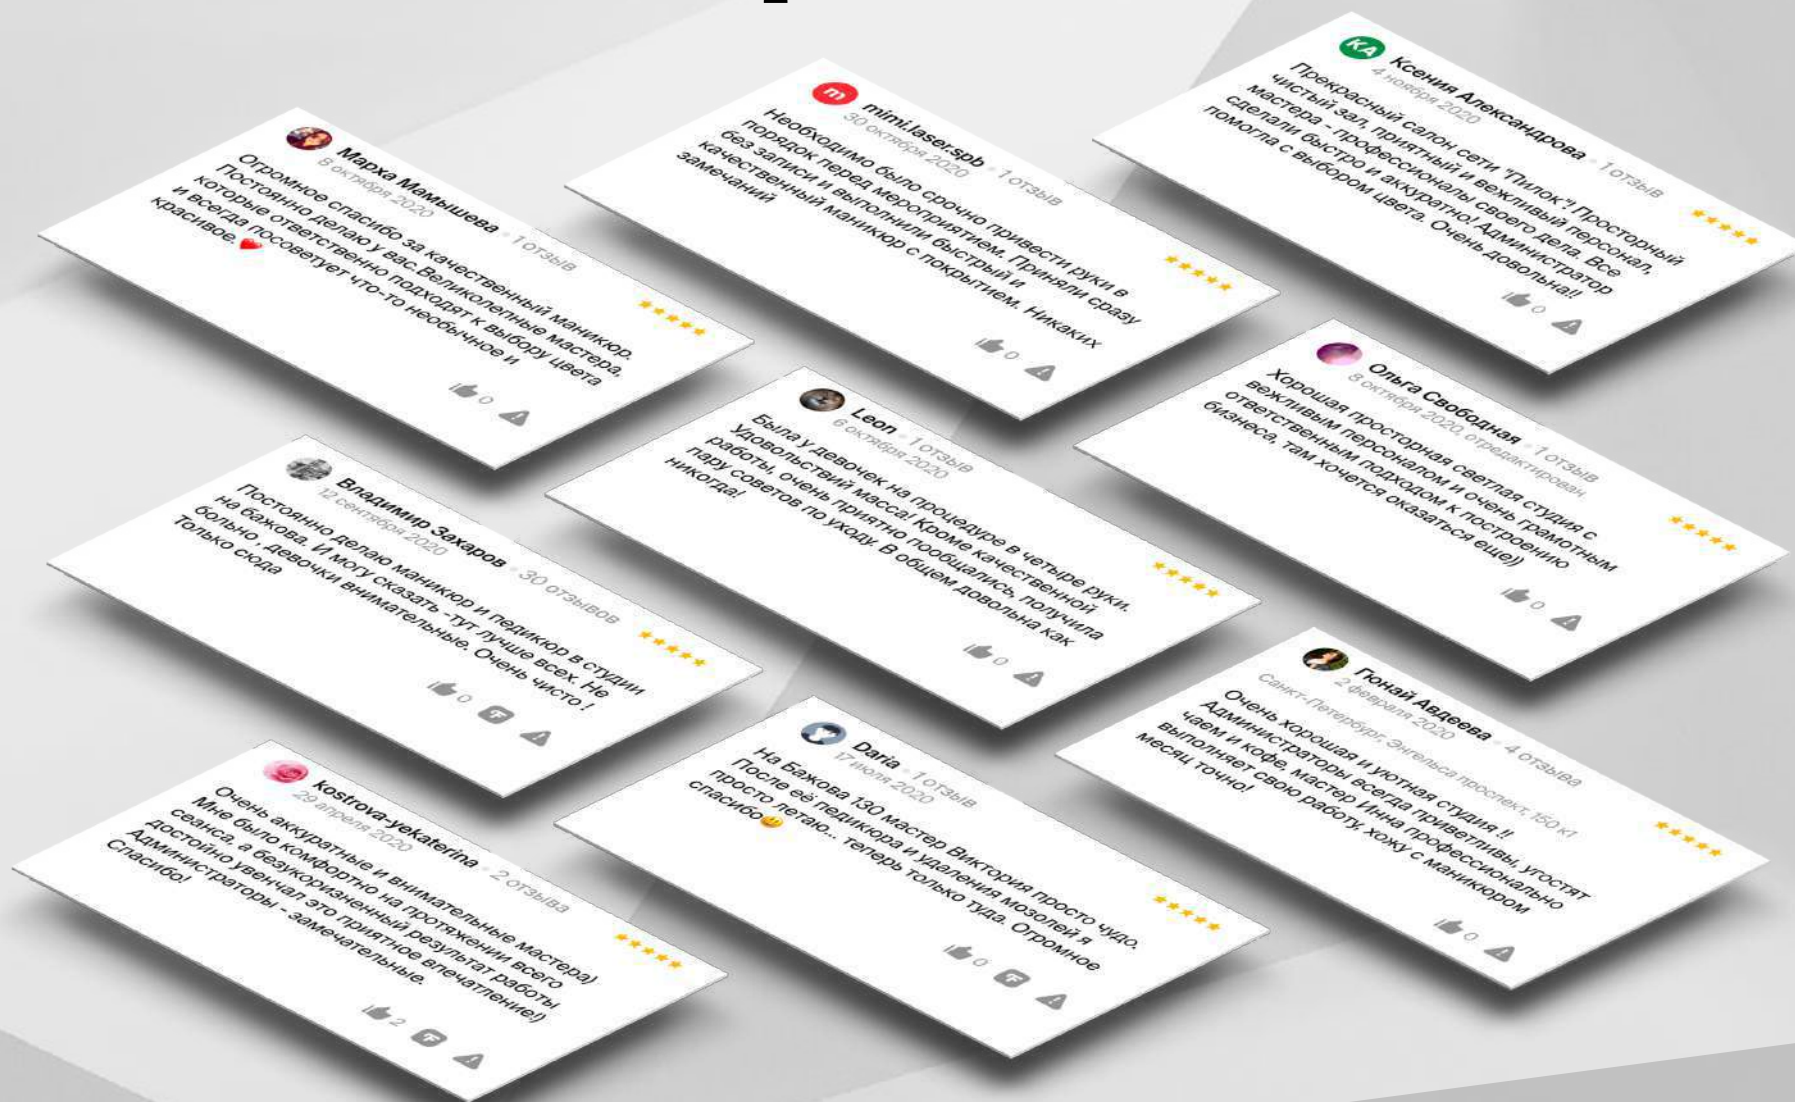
Марха Мамышева • 1 отзыв
8 октября 2020
Огромное спасибо за качественный маникюр. Постоянно делаю у вас.Великолепные мастера, которые ответственно подходят к выбору цвета и всегда посоветует что-то необычное и красивое.
0

mimi.laser.spb • 1 отзыв
30 октября 2020
Необходимо было срочно привести руки в порядок перед мероприятием. Приняли сразу без записи и выполнили быстрый и качественный маникюр с покрытием. Никаких замечаний
0

КА
Ксения Александрова • 1 отзыв
4 ноября 2020
Прекрасный салон сети "Пилок"! Просторный чистый зал, приятный и вежливый персонал, мастера - профессионалы своего дела. Все сделали быстро и аккуратно! Администратор помогла с выбором цвета. Очень довольна!!
0

Leon • 1 отзыв
6 октября 2020
Была у девочек на процедуре в четыре руки. Удовольствий масса! Кроме качественной работы, очень приятно пообщались, получила пару советов по уходу. В общем довольна как никогда!
0

Ольга Свободная • 1 отзыв
8 октября 2020, отредактирован
Хорошая просторная светлая студия с вежливым персоналом и очень грамотным ответственным подходом к построению бизнеса, там хочется оказаться еще))
0

Владимир Захаров • 30 отзывов
12 сентября 2020
Постоянно делаю маникюр и педикюр в студии на бажова. И могу сказать -тут лучше всех. Не больно , девочки внимательные. Очень чисто ! Только сюда
0

Daria • 1 отзыв
17 июля 2020
На Бажова 130 мастер Виктория просто чудо. После её педикюра и удаления мозолей я просто летаю... теперь только туда. Огромное спасибо
0

Гюнай Авдеева • 4 отзыва
2 февраля 2020
Санкт-Петербург, Энгельса проспект, 150 к1
Очень хорошая и уютная студия !! Администраторы всегда приветливы, угостят чаем и кофе. мастер Инна профессионально выполняет свою работу, хожу с маникюром месяц точно!
0

kostrova-yekaterina • 2 отзыва
29 апреля 2020
Очень аккуратные и внимательные мастера) Мне было комфортно на протяжении всего сеанса, а безукоризненный результат работы достойно увенчал это приятное впечатление!) Администраторы - замечательные. Спасибо!
2